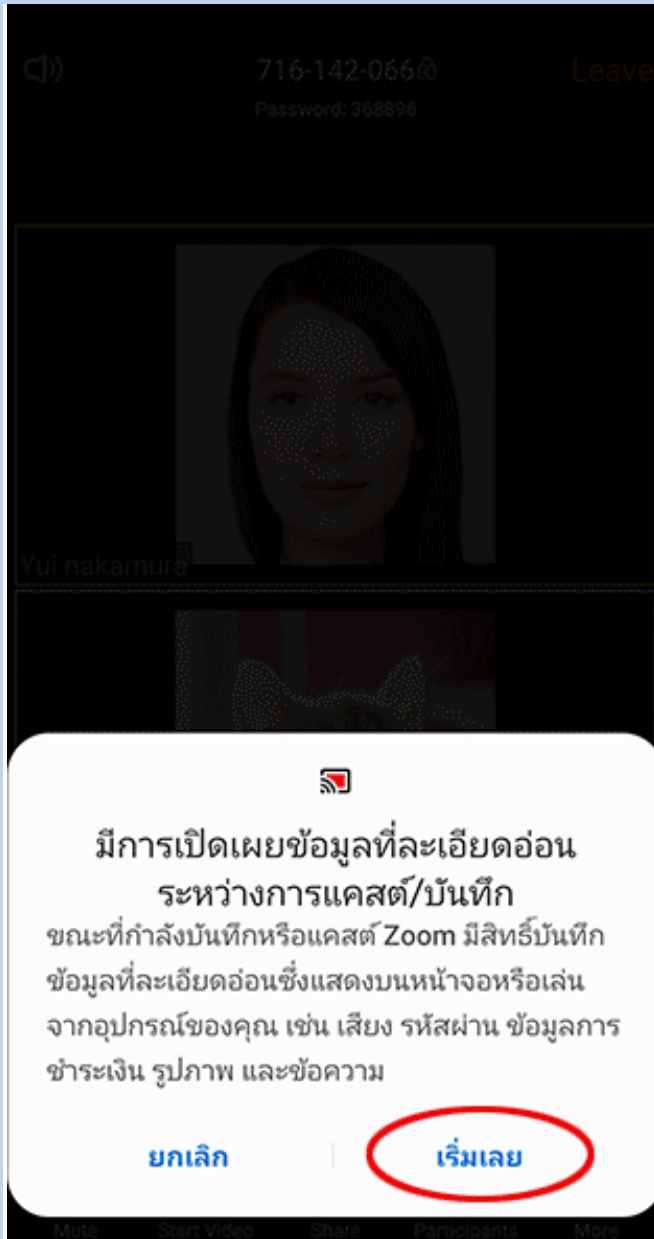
716-142-066

Password: 368896

Leave

Yui nakamura

มีการเปิดเผยข้อมูลที่ละเอียดอ่อนระหว่างการแคสต์/บันทึก

ขณะที่กำลังบันทึกหรือแคสต์ Zoom มีสิทธิ์บันทึกข้อมูลที่ละเอียดอ่อนซึ่งแสดงบนหน้าจอหรือเล่นจากอุปกรณ์ของคุณ เช่น เสียง รหัสผ่าน ข้อมูลการชำระเงิน รูปภาพ และข้อความ

ยกเลิก

เริ่มเลย

Mute Start Video Share Participants More